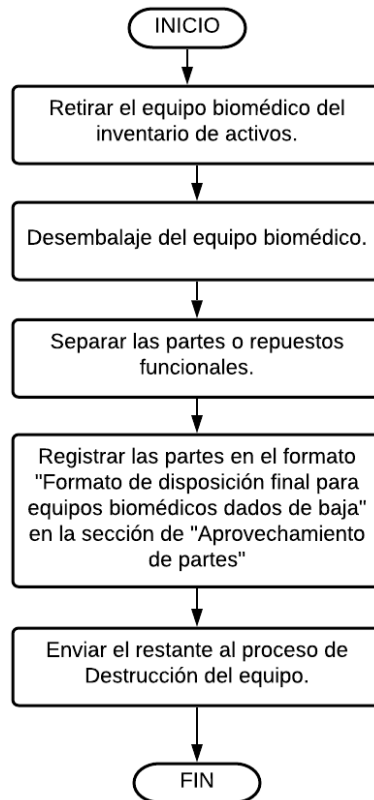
INICIO

Retirar el equipo biomédico del inventario de activos.

Desembalaje del equipo biomédico.

Separar las partes o repuestos funcionales.

Registrar las partes en el formato "Formato de disposición final para equipos biomédicos dados de baja" en la sección de "Aprovechamiento de partes"

Enviar el restante al proceso de Destrucción del equipo.

FIN